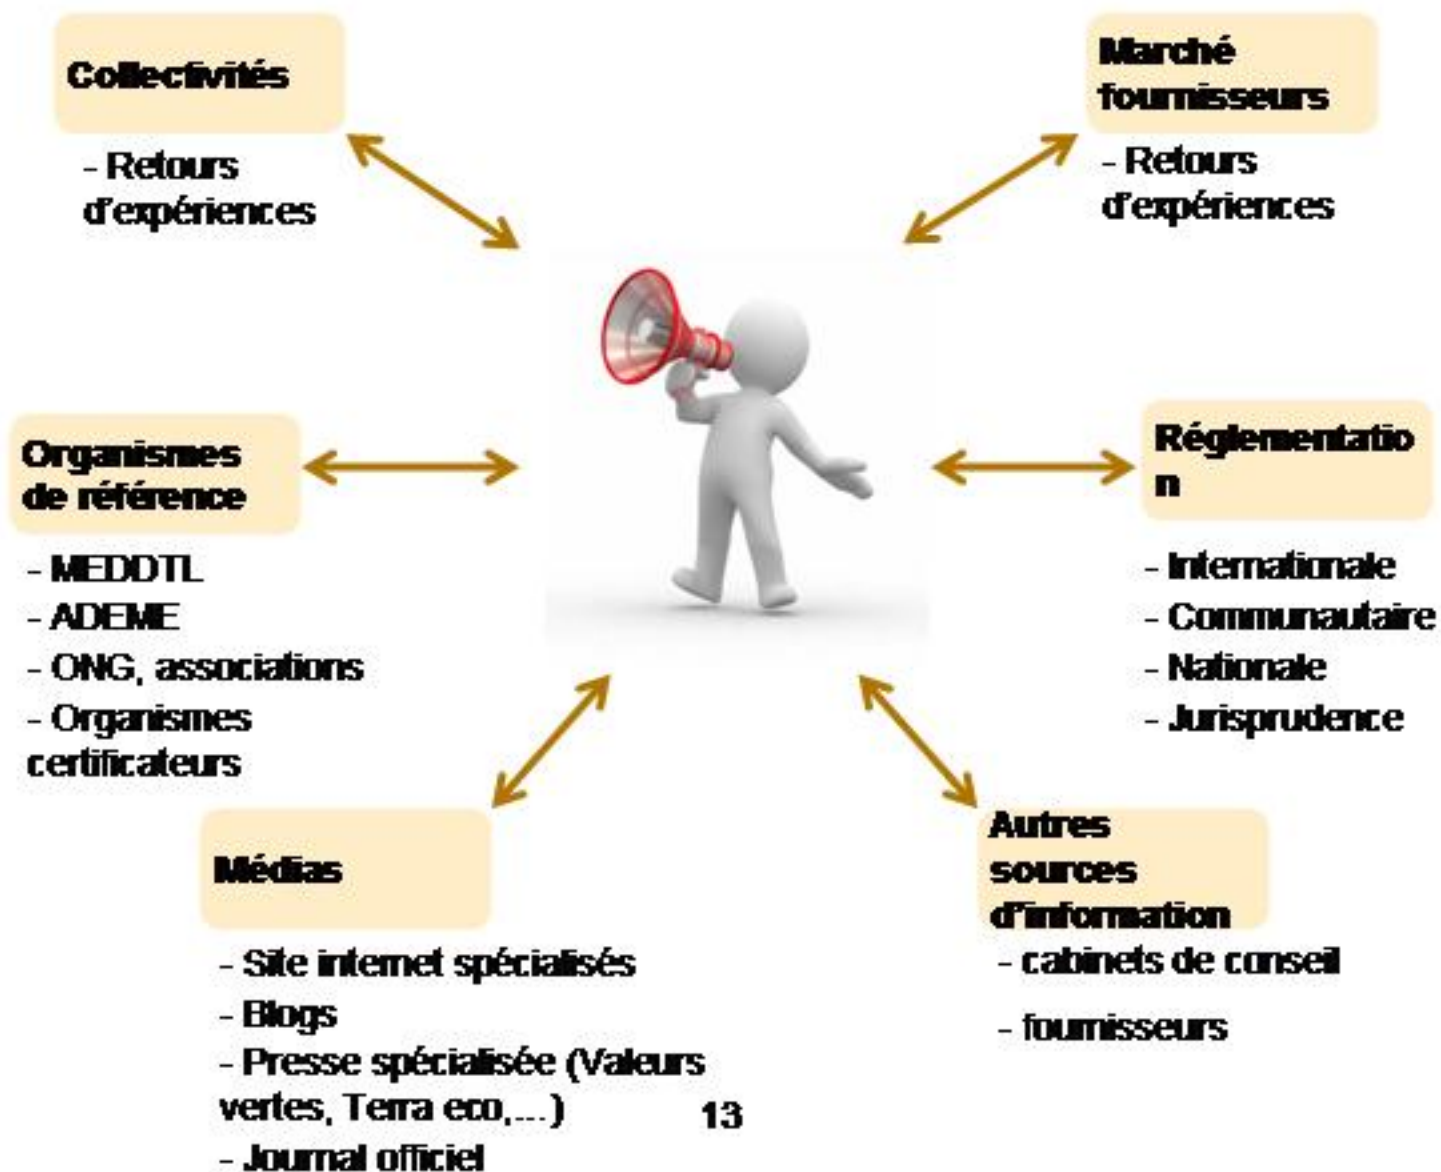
Collectivités

- Retours d'expériences

Marché fournisseurs

- Retours d'expériences

Organismes de référence

- MEDDTL
- ADEME
- ONG, associations
- Organismes certificateurs

Réglementatio n

- Internationale
- Communautaire
- Nationale
- Jurisprudence

Médias

- Site internet spécialisés
- Blogs
- Presse spécialisée (Valeurs vertes, Terra eco,...)
- Journal officiel

13

Autres sources d'information

- cabinets de conseil
- fournisseurs